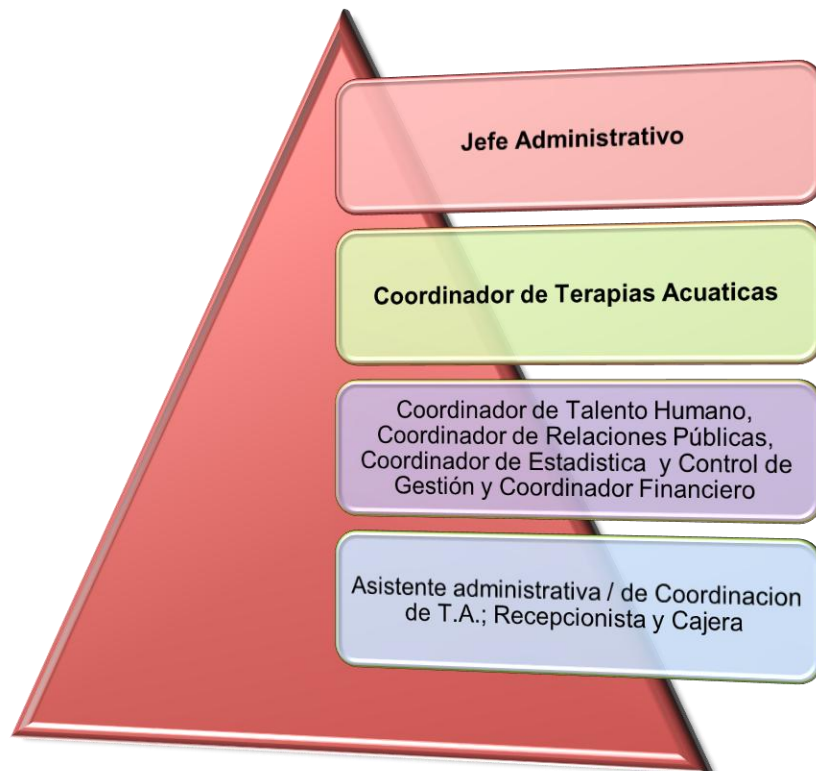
Jefe Administrativo

Coordinador de Terapias Acuaticas

Coordinador de Talento Humano, Coordinador de Relaciones Públicas, Coordinador de Estadistica y Control de Gestión y Coordinador Financiero

Asistente administrativa / de Coordinacion de T.A.; Recepcionista y Cajera